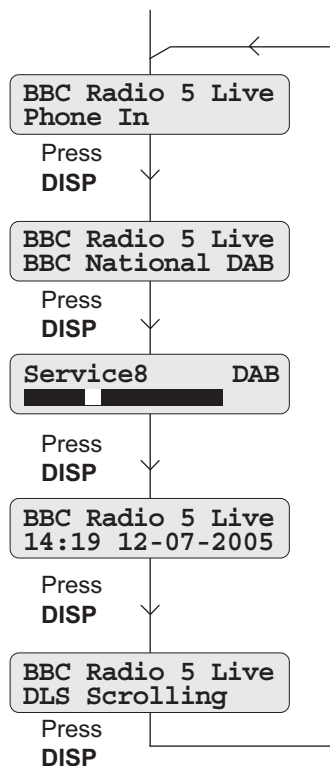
BBC Radio 5 Live
Phone In

Press
DISP

BBC Radio 5 Live
BBC National DAB

Press
DISP

Service8 DAB

Press
DISP

BBC Radio 5 Live
14:19 12-07-2005

Press
DISP

BBC Radio 5 Live
DLS Scrolling

Press
DISP